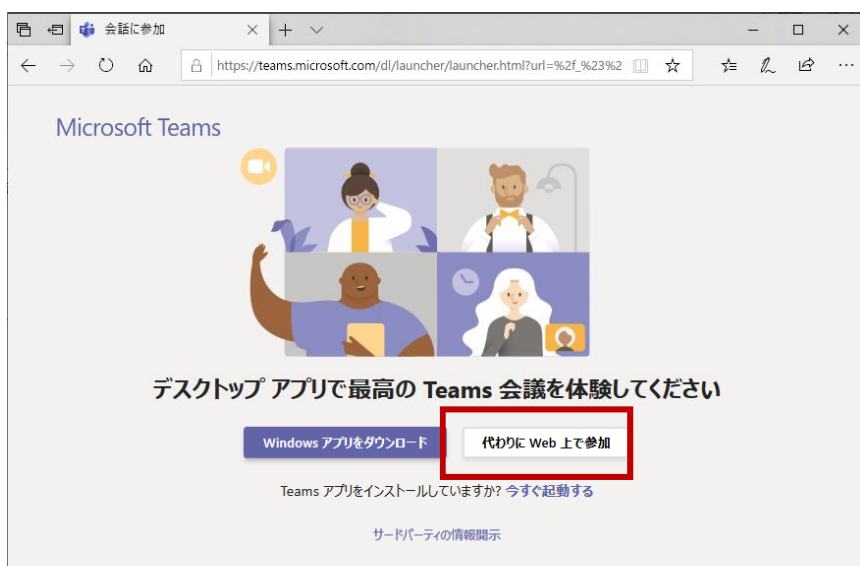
会話に参加

https://teams.microsoft.com/dl/launcher/launcher.html?url=%2f_%23%2

Microsoft Teams

デスクトップ アプリで最高の Teams 会議を体験してください

Windows アプリをダウンロード

代わりに Web 上で参加

Teams アプリをインストールしていますか? 今すぐ起動する

サードパーティの情報開示